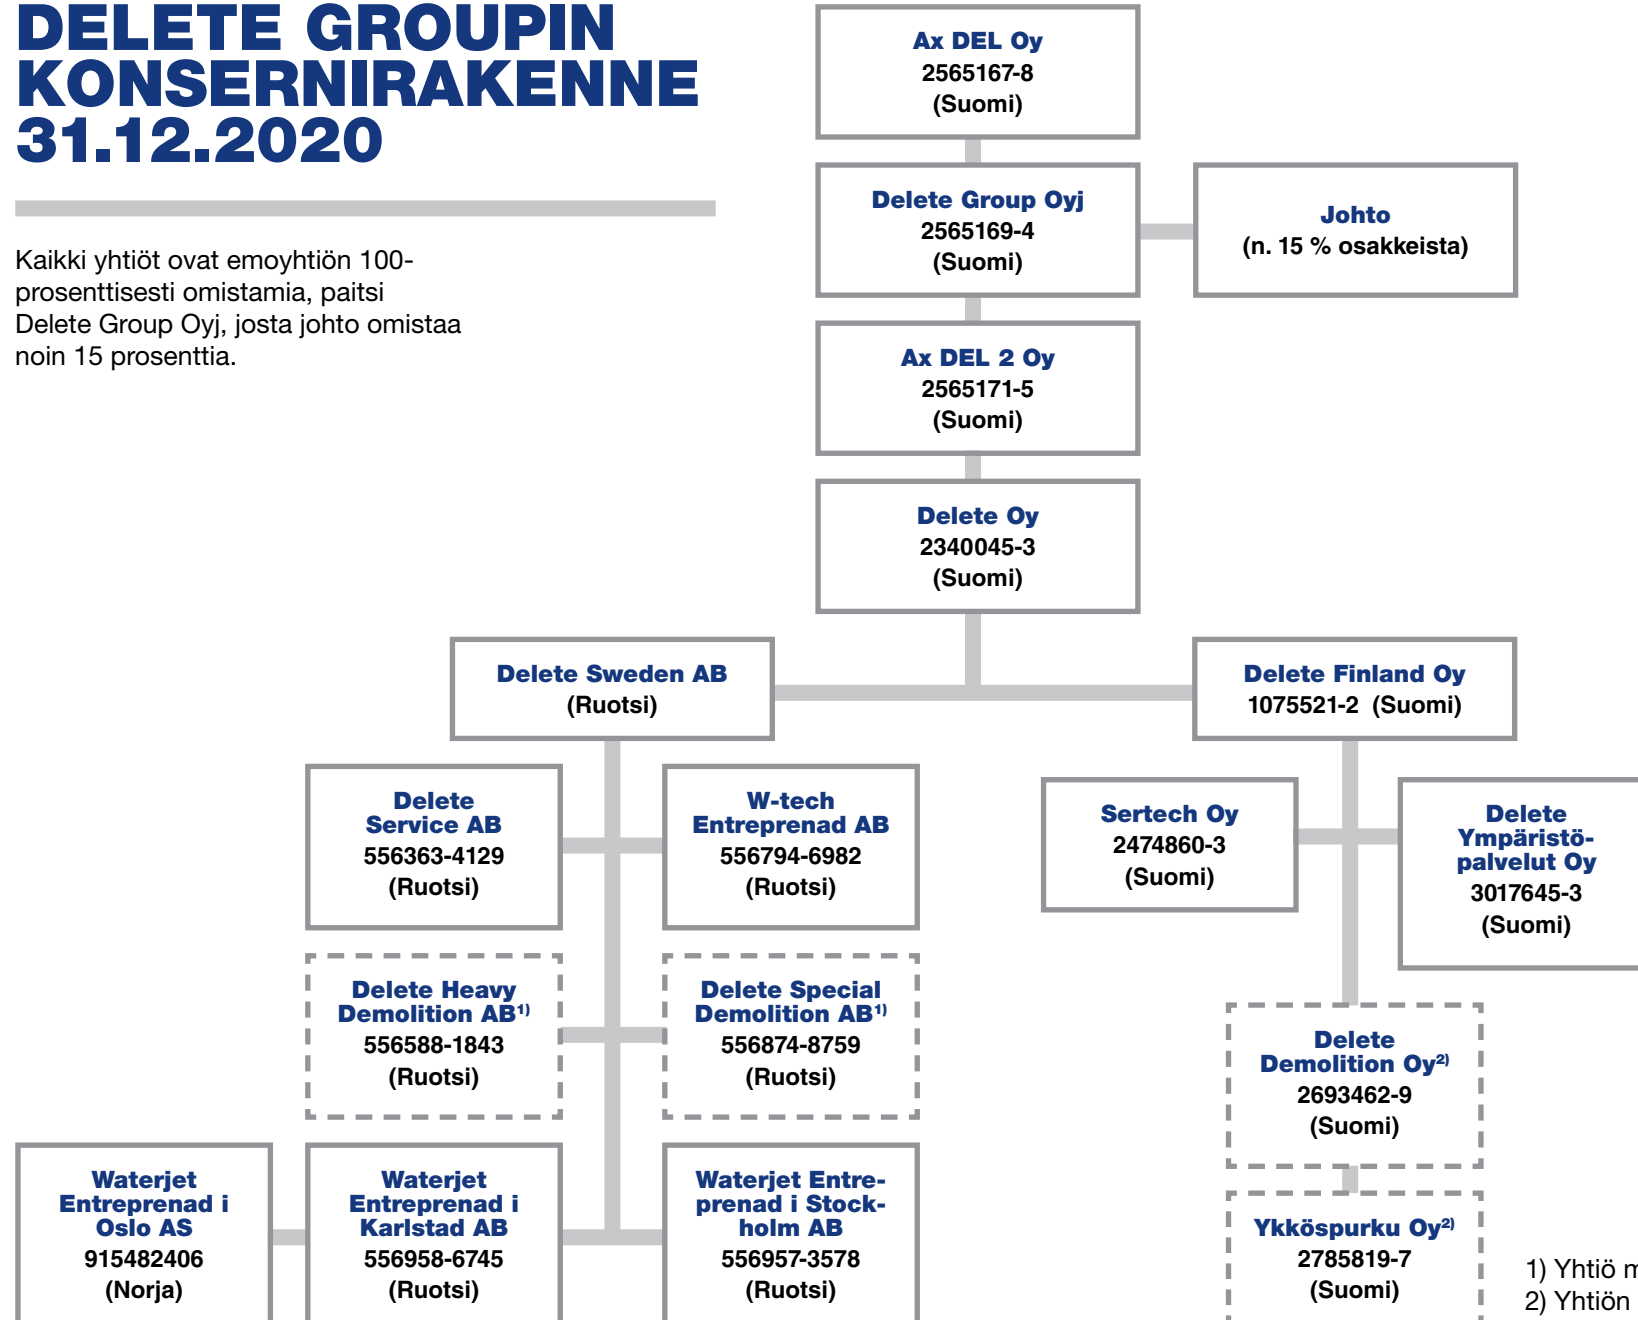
DELETE GROUPIN KONSERNIRAKENNE 31.12.2020

Kaikki yhtiöt ovat emoyhtiön 100-prosenttisesti omistamia, paitsi Delete Group Oyj, josta johto omistaa noin 15 prosenttia.

Ax DEL Oy
2565167-8
(Suomi)

Delete Group Oyj
2565169-4
(Suomi)

Johto
(n. 15 % osakkeista)

Ax DEL 2 Oy
2565171-5
(Suomi)

Delete Oy
2340045-3
(Suomi)

Delete Sweden AB
(Ruotsi)

Delete Finland Oy
1075521-2 (Suomi)

Delete Service AB
556363-4129
(Ruotsi)

W-tech Entreprenad AB
556794-6982
(Ruotsi)

Sertech Oy
2474860-3
(Suomi)

Delete Ympäristöpalvelut Oy
3017645-3
(Suomi)

Delete Heavy Demolition AB$^{1)}$
556588-1843
(Ruotsi)

Delete Special Demolition AB$^{1)}$
556874-8759
(Ruotsi)

Delete Demolition Oy$^{2)}$
2693462-9
(Suomi)

Waterjet Entreprenad i Oslo AS
915482406
(Norja)

Waterjet Entreprenad i Karlstad AB
556958-6745
(Ruotsi)

Waterjet Entreprenad i Stockholm AB
556957-3578
(Ruotsi)

Ykköspurku Oy$^{2)}$
2785819-7
(Suomi)

1) Yhtiö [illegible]
2) Yhtiön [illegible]